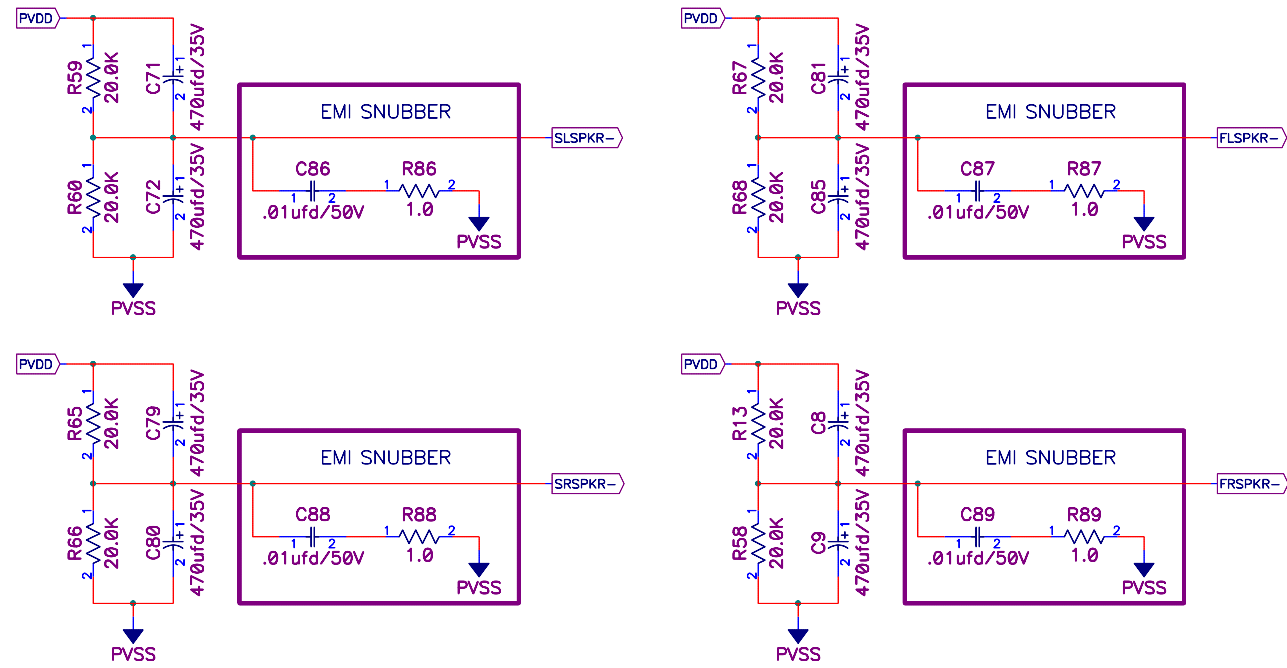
PVDD
R59 20.0K
1
2
C71 470ufd/35V
+1
2
R60 20.0K
1
2
C72 470ufd/35V
+1
2
PVSS
EMI SNUBBER
C86
1 2
.01ufd/50V
R86
1 2
1.0
PVSS
SLSPKR-

PVDD
R67 20.0K
1
2
C81 470ufd/35V
+1
2
R68 20.0K
1
2
C85 470ufd/35V
+1
2
PVSS
EMI SNUBBER
C87
1 2
.01ufd/50V
R87
1 2
1.0
PVSS
FLSPKR-

PVDD
R65 20.0K
1
2
C79 470ufd/35V
+1
2
R66 20.0K
1
2
C80 470ufd/35V
+1
2
PVSS
EMI SNUBBER
C88
1 2
.01ufd/50V
R88
1 2
1.0
PVSS
SRSPKR-

PVDD
R13 20.0K
1
2
C8 470ufd/35V
+1
2
R58 20.0K
1
2
C9 470ufd/35V
+1
2
PVSS
EMI SNUBBER
C89
1 2
.01ufd/50V
R89
1 2
1.0
PVSS
FRSPKR-